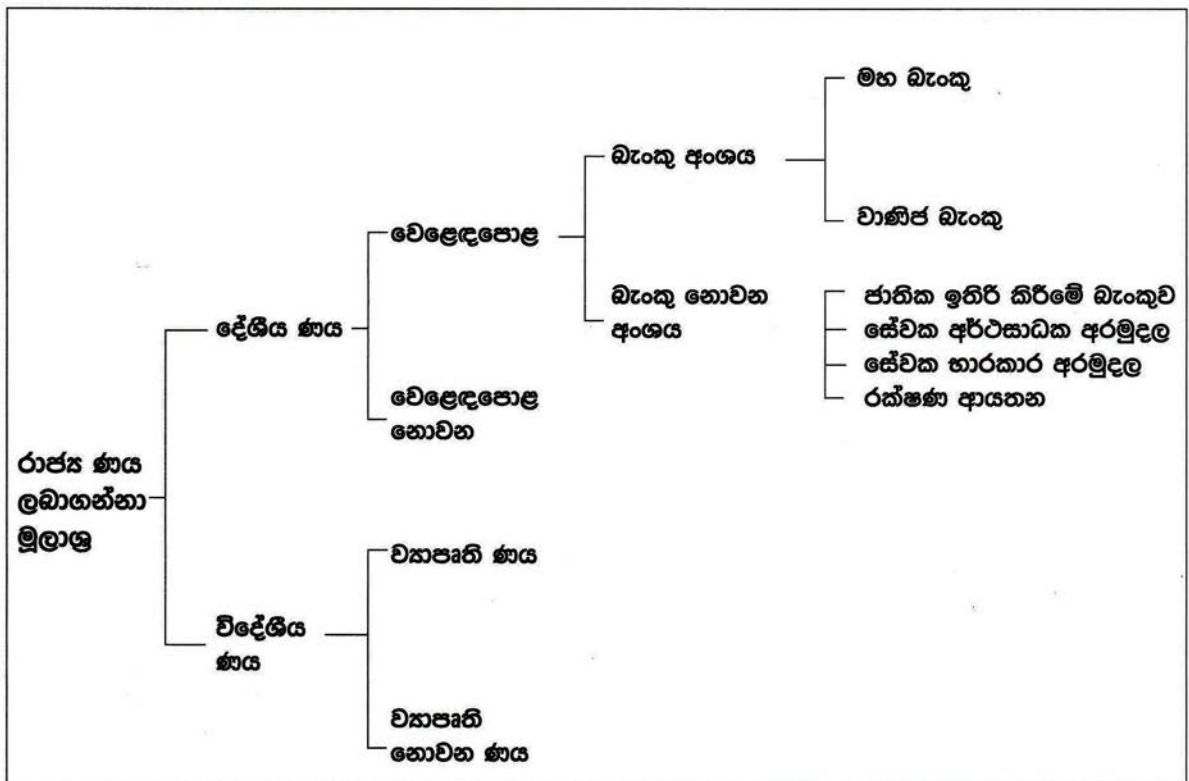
රාජ්‍ය ණය ලබාගන්නා මූලාශ්‍ර

දේශීය ණය

වෙළෙඳපොළ

බැංකු අංශය

මහ බැංකුව

වාණිජ බැංකු

බැංකු නොවන අංශය

ජාතික ඉතිරි කිරීමේ බැංකුව
සේවක අර්ථසාධක අරමුදල
සේවක භාරකාර අරමුදල
රක්ෂණ ආයතන

වෙළෙඳපොළ නොවන

විදේශීය ණය

ව්‍යාපෘති ණය

ව්‍යාපෘති නොවන ණය